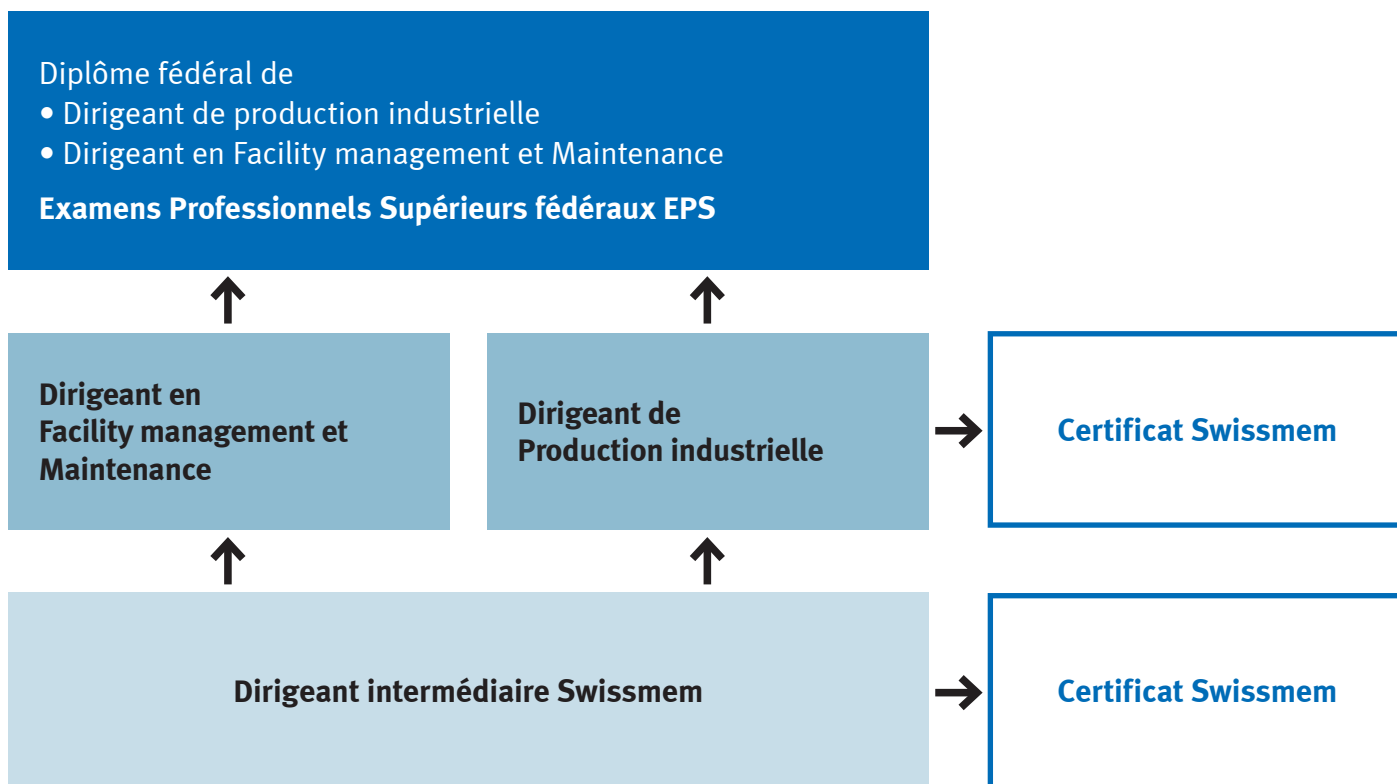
Diplôme fédéral de
• Dirigeant de production industrielle
• Dirigeant en Facility management et Maintenance

Examens Professionnels Supérieurs fédéraux EPS

Dirigeant en Facility management et Maintenance

Dirigeant de Production industrielle

Certificat Swissmem

Dirigeant intermédiaire Swissmem

Certificat Swissmem